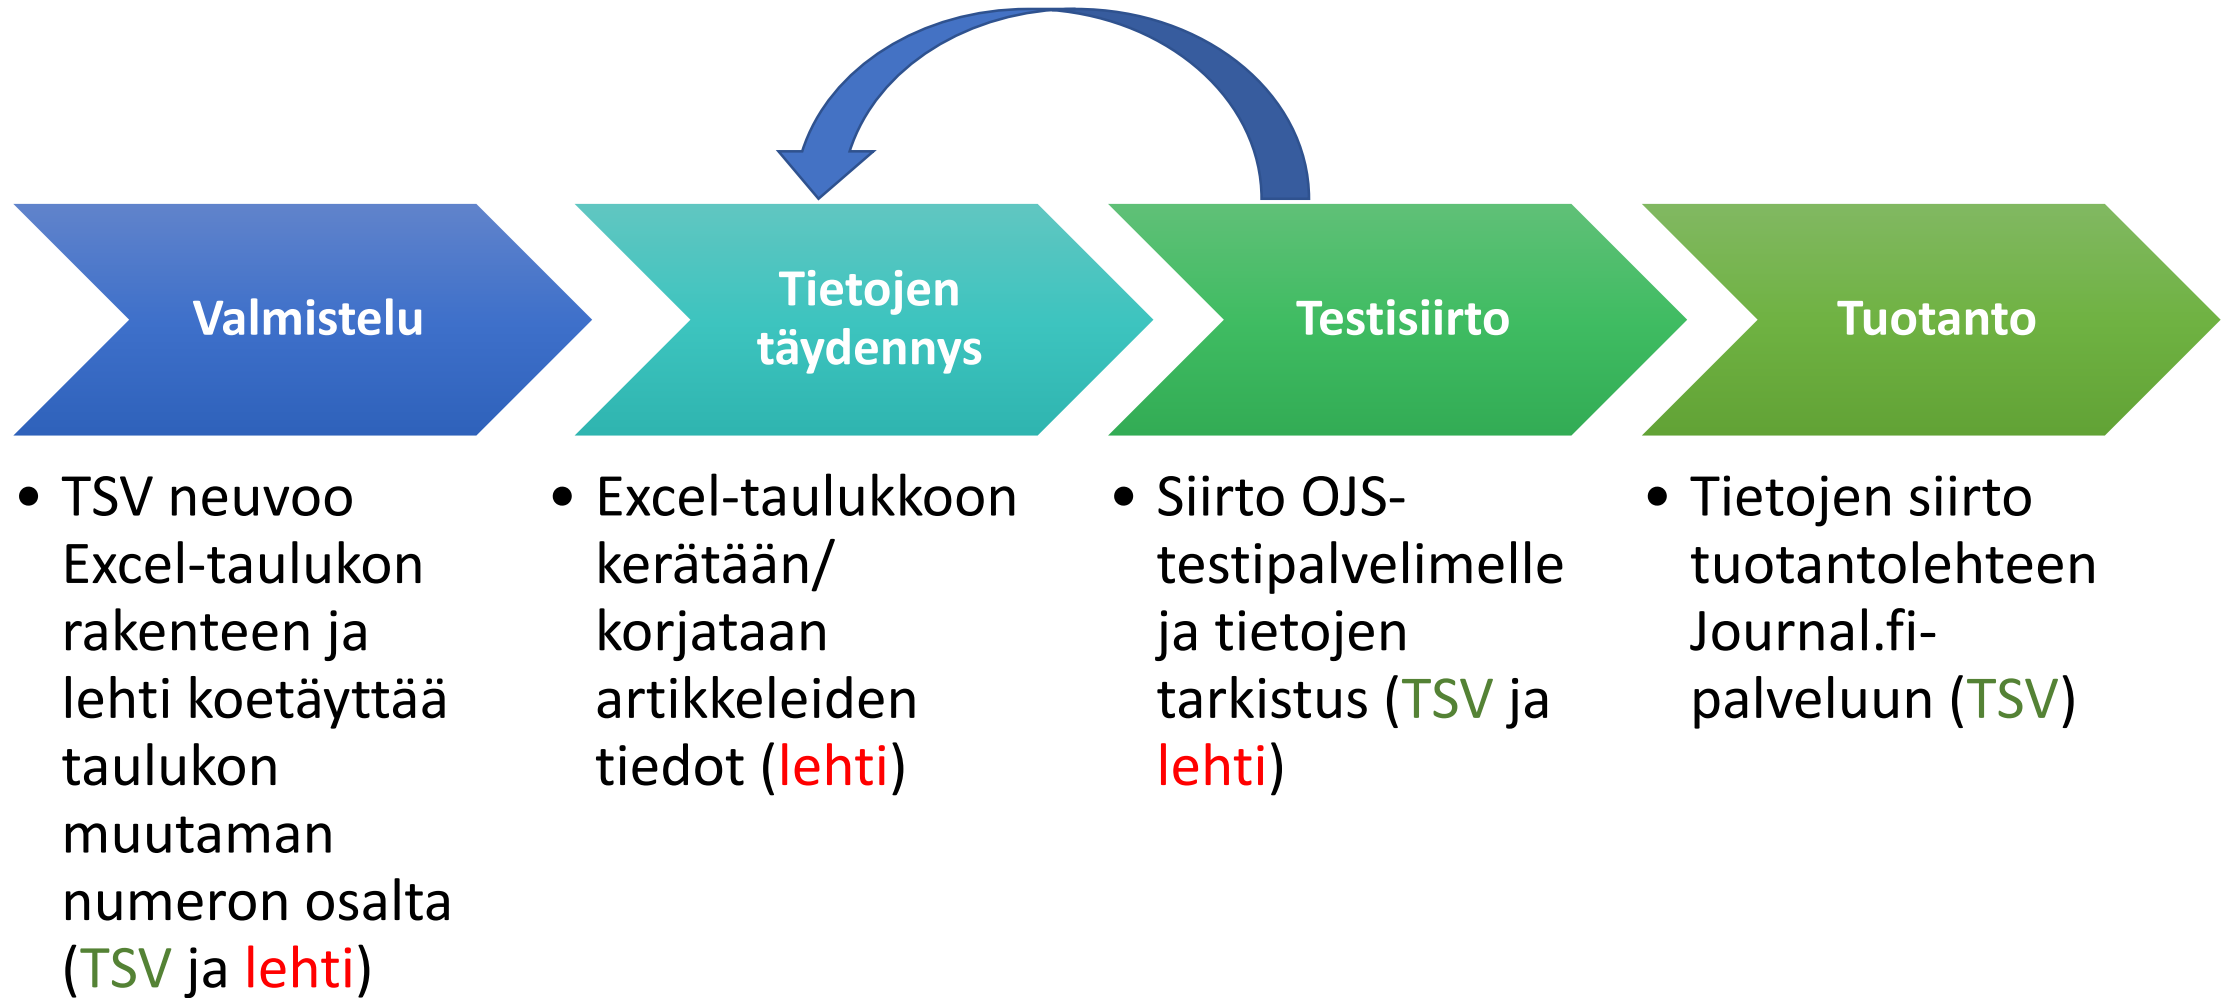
Valmistelu

Tietojen täydennys

Testisiirto

Tuotanto

• TSV neuvoo Excel-taulukon rakenteen ja lehti koetäyttää taulukon muutaman numeron osalta (TSV ja lehti)

• Excel-taulukkoon kerätään/ korjataan artikkeleiden tiedot (lehti)

• Siirto OJS-testipalvelimelle ja tietojen tarkistus (TSV ja lehti)

• Tietojen siirto tuotantolehteen Journal.fi-palveluun (TSV)